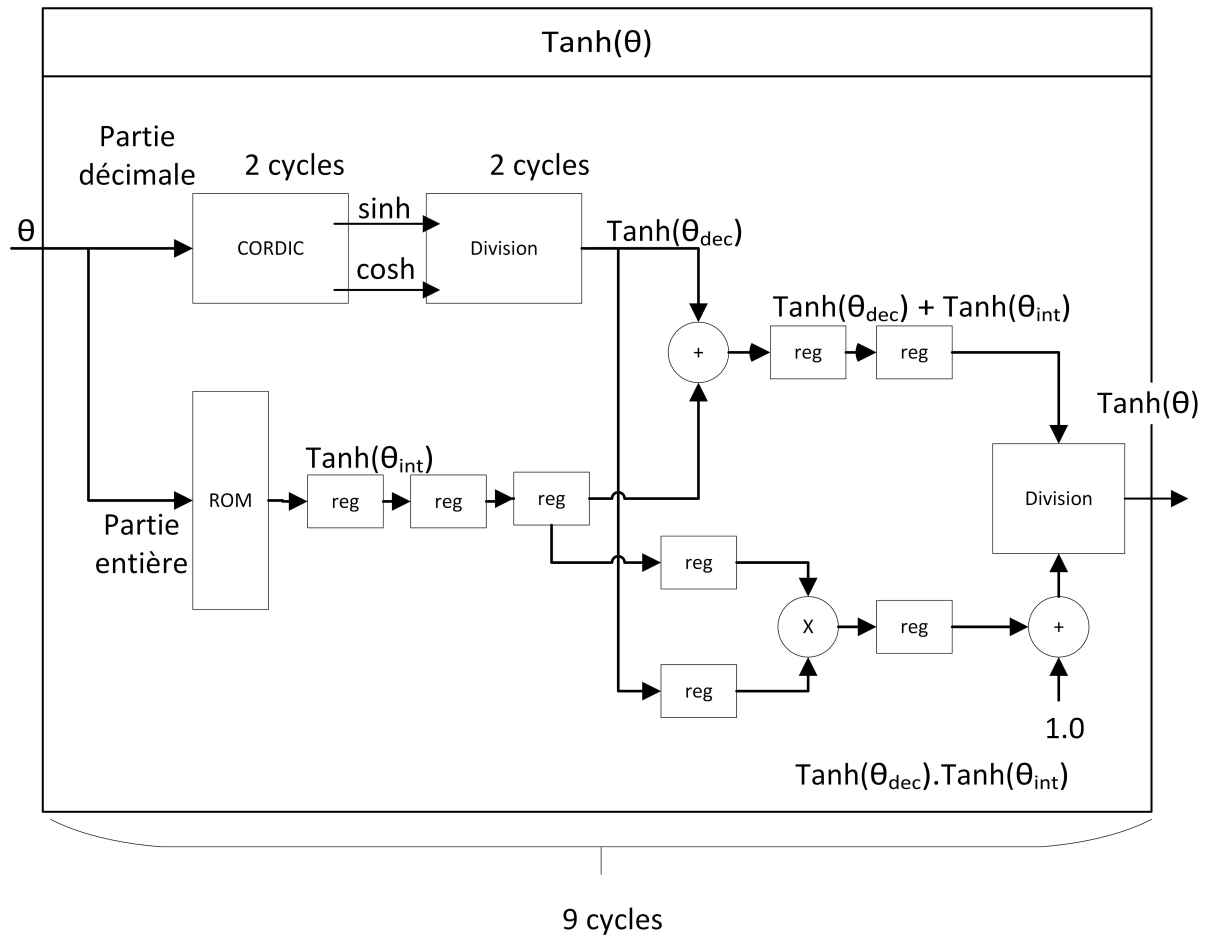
Tanh(θ)

Partie décimale

2 cycles

2 cycles

θ

CORDIC

sinh

cosh

Division

Tanh($\theta_{dec}$)

Tanh($\theta_{dec}$) + Tanh($\theta_{int}$)

+

reg

reg

Tanh(θ)

ROM

Tanh($\theta_{int}$)

reg

reg

reg

Division

Partie entière

reg

X

reg

+

reg

1.0

Tanh($\theta_{dec}$).Tanh($\theta_{int}$)

9 cycles